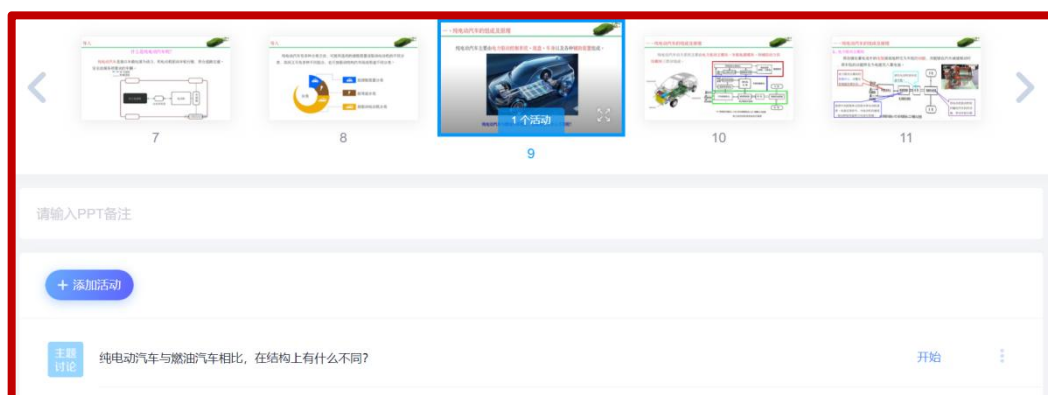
7

8

纯电动汽车的组成及原理

纯电动汽车主要由电力驱动控制系统、底盘、车身以及各种辅助装置组成。

1 个活动

9

10

11

请输入PPT备注

+ 添加活动

主题讨论

纯电动汽车与燃油汽车相比，在结构上有什么不同?

开始